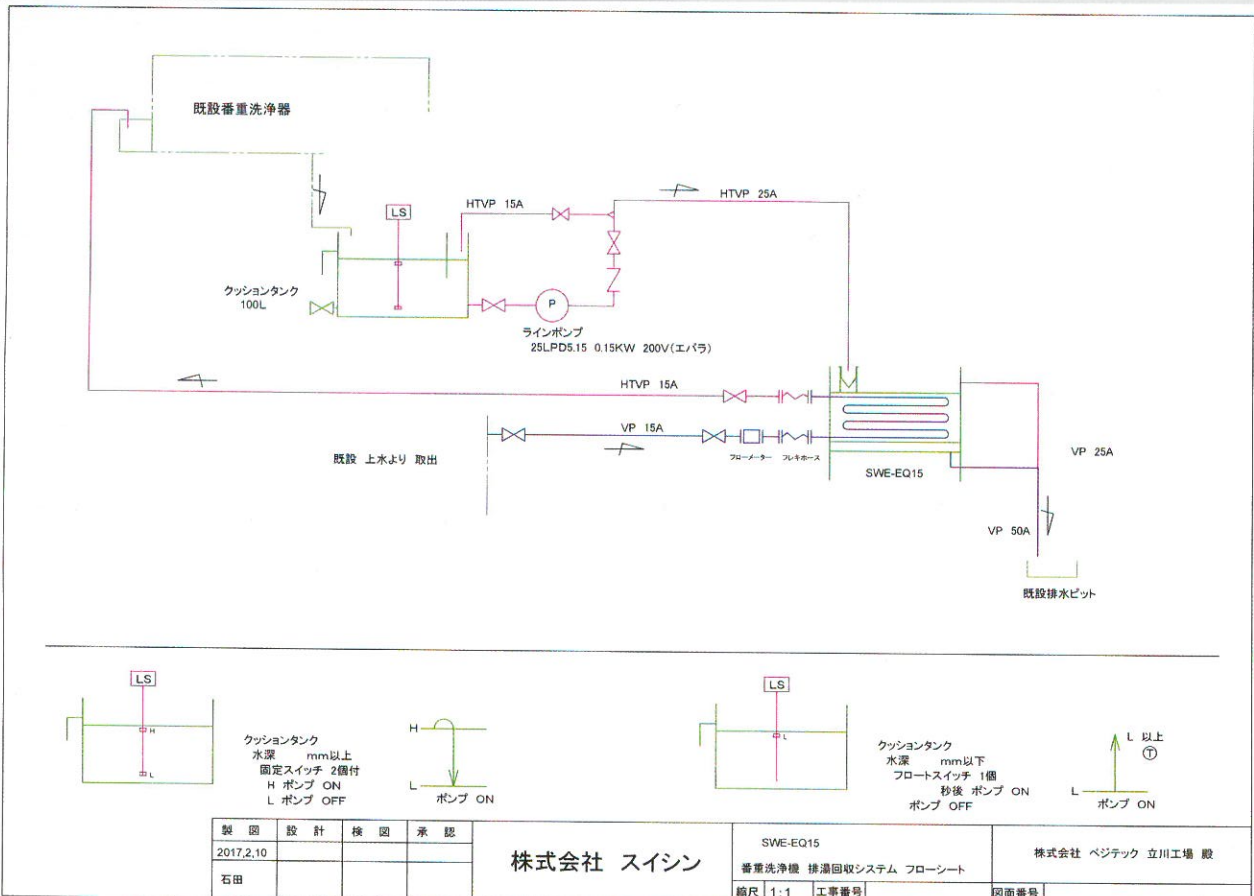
既設番重洗浄器

LS

HTVP 15A

HTVP 25A

クッションタンク
100L

P

ラインポンプ
25LPD5.15 0.15KW 200V(エバラ)

HTVP 15A

VP 15A

既設 上水より 取出

フローメーター フレキホース

SWE-EQ15

VP 25A

VP 50A

既設排水ピット

LS

H

L

クッションタンク
水深 mm以上
固定スイッチ 2個付
H ポンプ ON
L ポンプ OFF

H

L

ポンプ ON

LS

L

クッションタンク
水深 mm以下
フロートスイッチ 1個
秒後 ポンプ ON
ポンプ OFF

L 以上
Ⓣ

L

ポンプ ON

| 製 図 | 設 計 | 検 図 | 承 認 |
|---|---|---|---|
| 2017,2,10 | | | |
| 石田 | | | |

株式会社 スイシン

SWE-EQ15
番重洗浄機 排湯回収システム フローシート

縮尺 1:1 工事番号

株式会社 ベジテック 立川工場 殿

図面番号